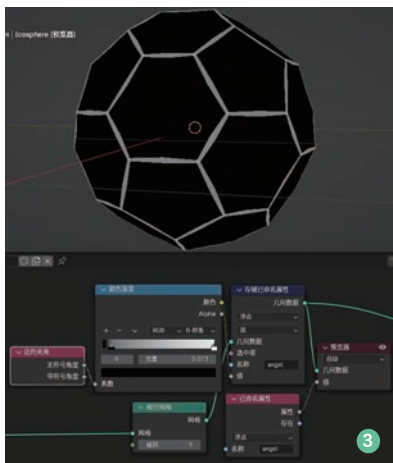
| Icosphere (预览器)

颜色渐变
颜色
Alpha
RGB
B-样条
0
位置
0.373

存储已命名属性
几何数据
浮点
面
几何数据
选中项
名称
angel
值

边夹角
无符号角度
有符号角度
系数

预览器
自动
几何数据
值

细分网格
网格
网格
级别
5

已命名属性
浮点
名称
angel
属性
存在

3